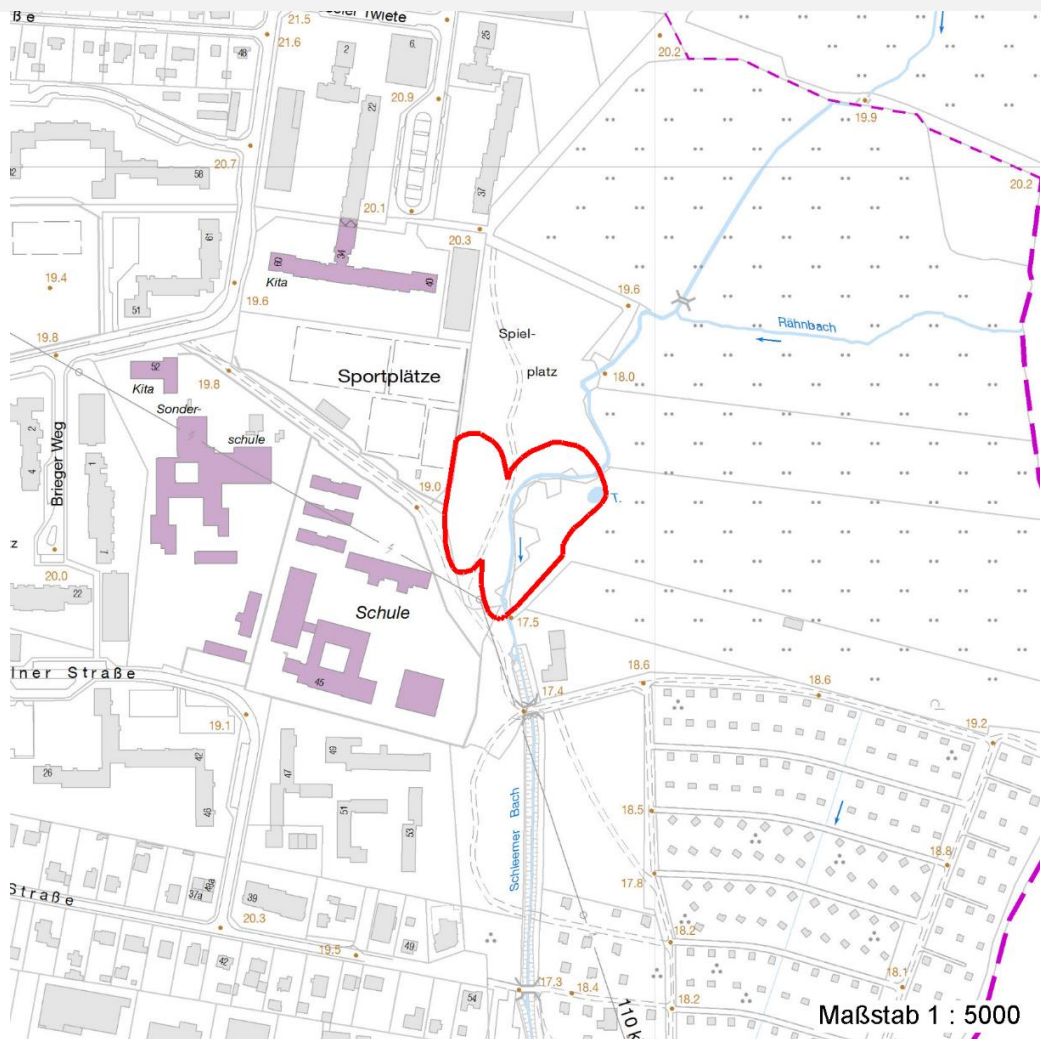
ße
21.5
scier Twiete
21.6
2
6
25
48
20.9
22
20.2
19.9
20.7
58
20.1
37
20.2
61
60
34
40
20.3
19.4
Kita
19.6
19.6
51
Spiel-
platz
Rähnbach
19.8
52
Kita
19.8
Sportplätze
18.0
Sonder-
schule
2
4
1
Brieger Weg
19.0
T.
z
20.0
22
Schule
17.5
ner Straße
45
18.6
18.6
17.4
19.1
19.2
26
42
49
47
46
51
53
Schleemer Bach
18.5
18.8
Straße
37a
49a
17.8
39
20.3
18.2
19.5
49
42
18.1
54
17.3
18.4
18.2
110 k
Maßstab 1 : 5000